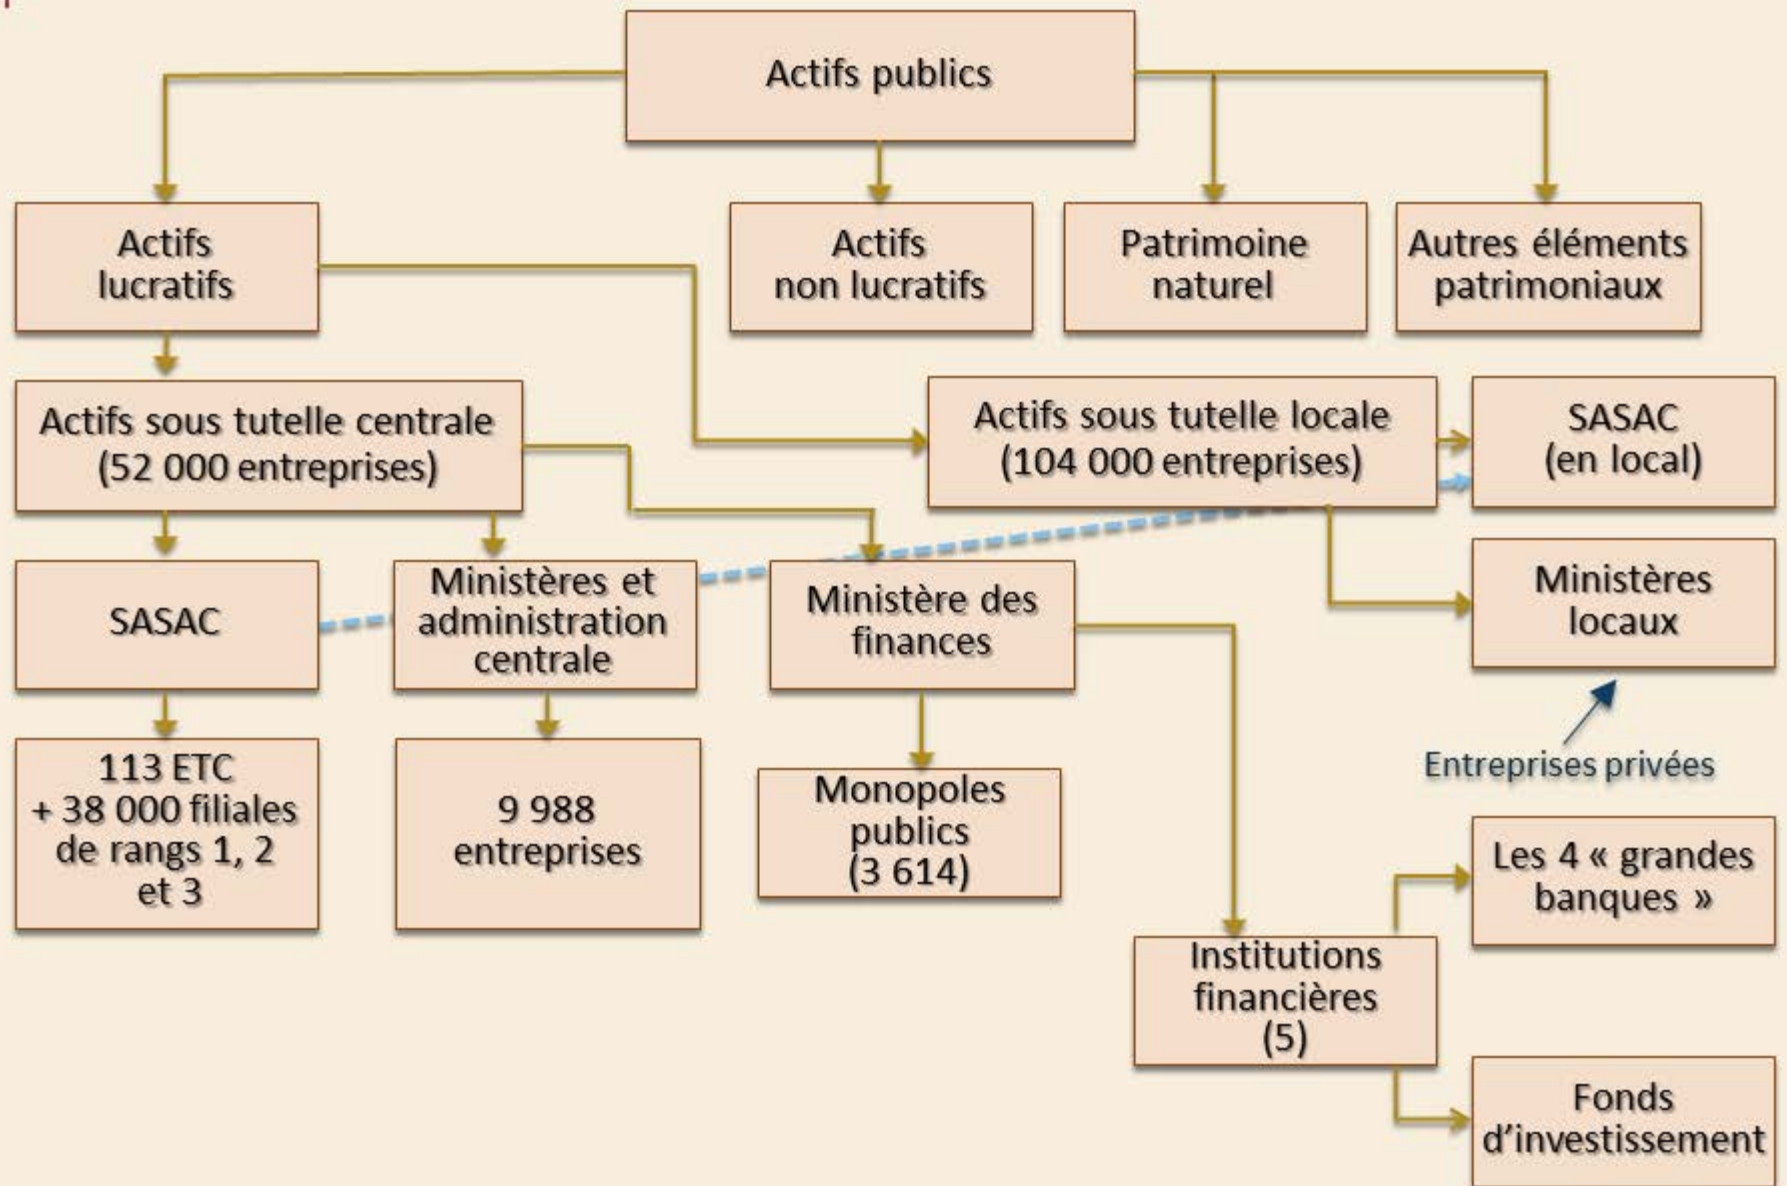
Actifs publics

Actifs lucratifs

Actifs non lucratifs

Patrimoine naturel

Autres éléments patrimoniaux

Actifs sous tutelle centrale (52 000 entreprises)

Actifs sous tutelle locale (104 000 entreprises)

SASAC (en local)

SASAC

Ministères et administration centrale

Ministère des finances

Ministères locaux

113 ETC + 38 000 filiales de rangs 1, 2 et 3

9 988 entreprises

Monopoles publics (3 614)

Entreprises privées

Les 4 « grandes banques »

Institutions financières (5)

Fonds d'investissement